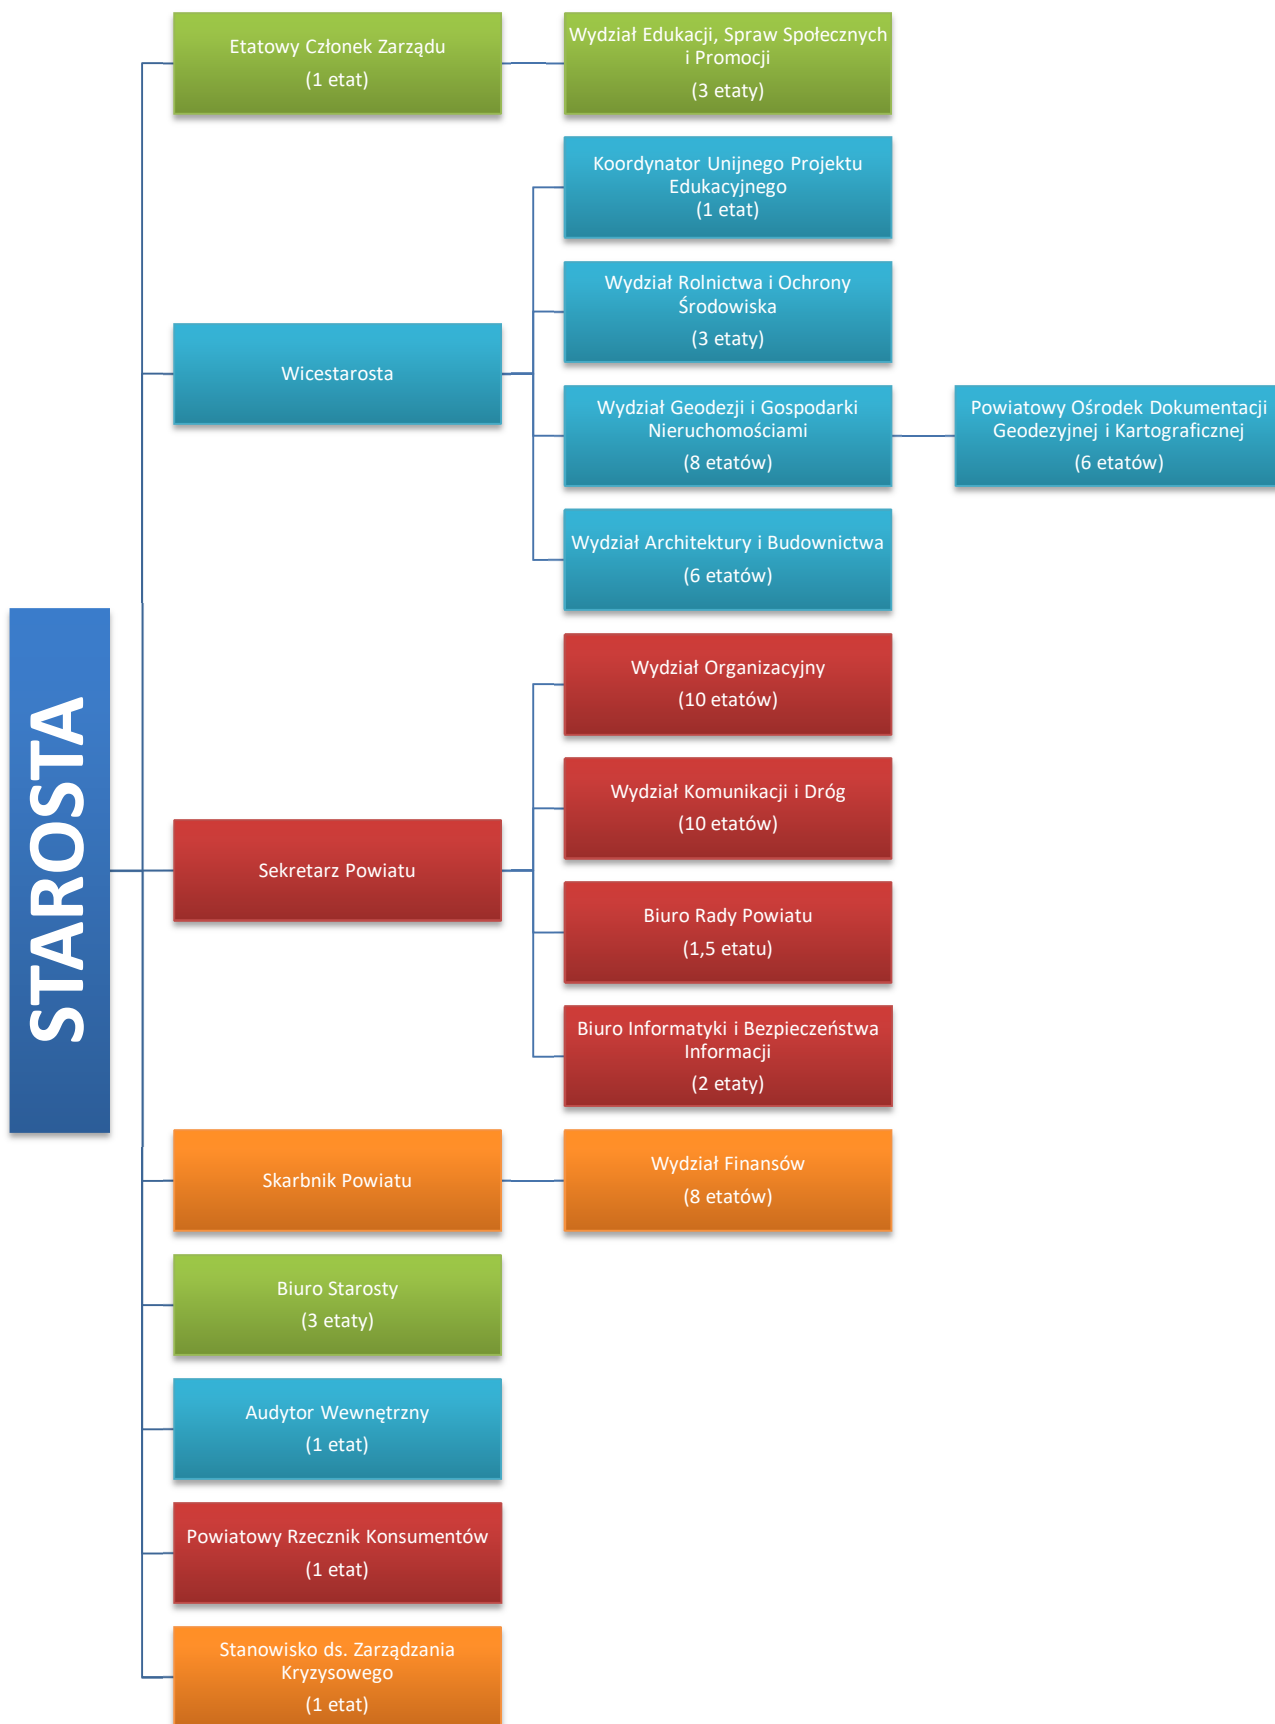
STAROSTA

Etatowy Członek Zarządu
(1 etat)

Wydział Edukacji, Spraw Społecznych i Promocji
(3 etaty)

Wicestarosta

Koordynator Unijnego Projektu Edukacyjnego
(1 etat)

Wydział Rolnictwa i Ochrony Środowiska
(3 etaty)

Wydział Geodezji i Gospodarki Nieruchomościami
(8 etatów)

Powiatowy Ośrodek Dokumentacji Geodezyjnej i Kartograficznej
(6 etatów)

Wydział Architektury i Budownictwa
(6 etatów)

Sekretarz Powiatu

Wydział Organizacyjny
(10 etatów)

Wydział Komunikacji i Dróg
(10 etatów)

Biuro Rady Powiatu
(1,5 etatu)

Biuro Informatyki i Bezpieczeństwa Informacji
(2 etaty)

Skarbnik Powiatu

Wydział Finansów
(8 etatów)

Biuro Starosty
(3 etaty)

Audytor Wewnętrzny
(1 etat)

Powiatowy Rzecznik Konsumentów
(1 etat)

Stanowisko ds. Zarządzania Kryzysowego
(1 etat)